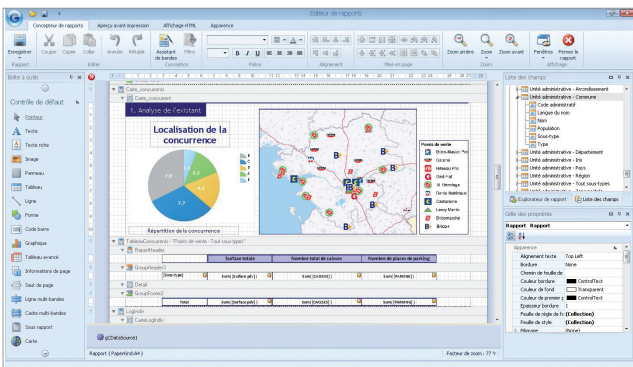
Éditeur de rapports

Concepteur de rapports | Aperçu avant impression | Affichage HTML | Apparence

Enregistrer | Couper | Copier | Coller | Annuler | Rétablir | Assistant de bandes | Filtres | Zoom arrière | Zoom | Zoom avant | Fenêtres | Fermer le rapport

Rapport | Édition | Conception | Police | Alignement | Mise en page | Zoom | Affichage

Boîte à outils

Contrôle de défaut

Pointeur
Texte
Texte riche
Image
Panneau
Tableau
Ligne
Forme
Code barre
Graphique
Tableau avancé
Informations de page
Saut de page
Ligne multi-bandes
Cadre multi-bandes
Sous rapport
Carte

Cadre_concurrents
Cadre_concurrents

1. Analyse de l'existant

Localisation de la concurrence

Répartition de la concurrence

Points de vente
Brico-Maison TV
Gamma
Hifitech PYB
Omb Hal
St Hermitage
Dansk Marlaque
Castorama
Leroy Merlin
Bricomarché
Brico+

TableauConcurrents - "Points de vente - Tout sous-typer"
ReportHeader
Surface totale | Nombre total de caisses | Nombre de places de parking
GroupHeader1
[Sous-type] | Sum([Surface plv]) | Sum([CAISSES]) | Sum([PARKING])
Detail
GroupFooter1
Total | Sum([Surface plv]) | Sum([CAISSES]) | Sum([PARKING])
LogInfo
CarteLogInfo

gcDataSource1

Rapport {PaperKind:A4} | Facteur de zoom : 77 %

Liste des champs

Unité administrative - Arrondissement
Unité administrative - Commune
Code administratif
Langue du nom
Nom
Population
Sous-type
Type
Unité administrative - Département
Unité administrative - Iris
Unité administrative - Pays
Unité administrative - Région
Unité administrative - Tout sous-types

Explorateur de rapport | Liste des champs

Grille des propriétés

Rapport Rapport

Apparence
Alignement texte | Top Left
Bordures | None
Chemin de feuille de
Couleur bordure | ControlText
Couleur de fond | Transparent
Couleur de premier p | ControlText
Épaisseur bordure | 1
Feuille de règle de fo | (Collection)
Feuille de style | (Collection)
Marges | (None)